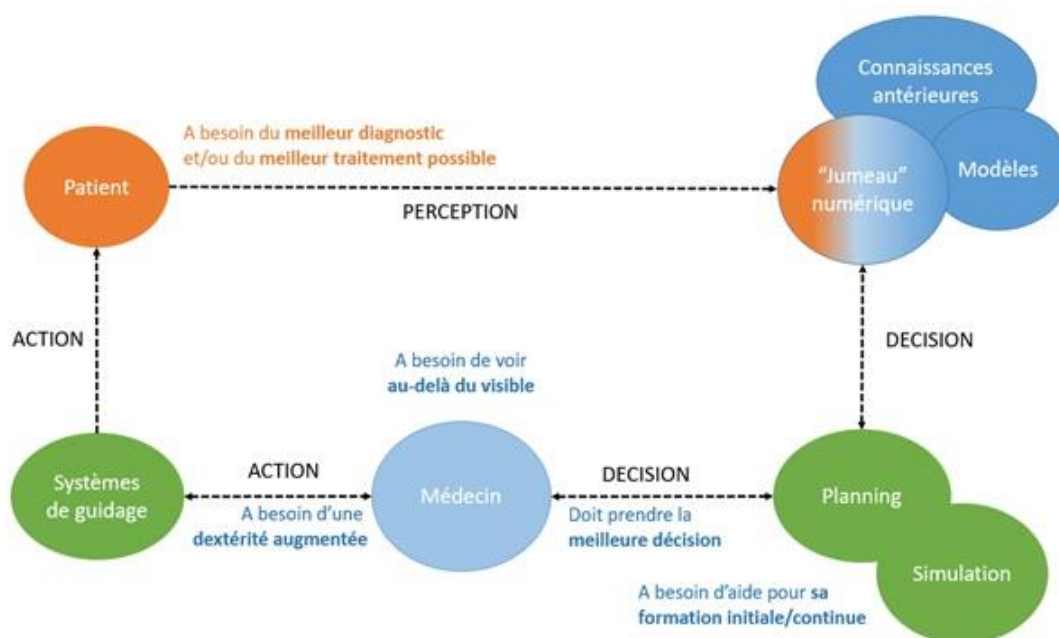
Connaissances antérieures

A besoin du meilleur diagnostic et/ou du meilleur traitement possible

Patient

PERCEPTION

"Jumeau" numérique

Modèles

ACTION

A besoin de voir au-delà du visible

DECISION

ACTION

DECISION

Systèmes de guidage

A besoin d'une dextérité augmentée

Médecin

Doit prendre la meilleure décision

Planning

Simulation

A besoin d'aide pour sa formation initiale/continue